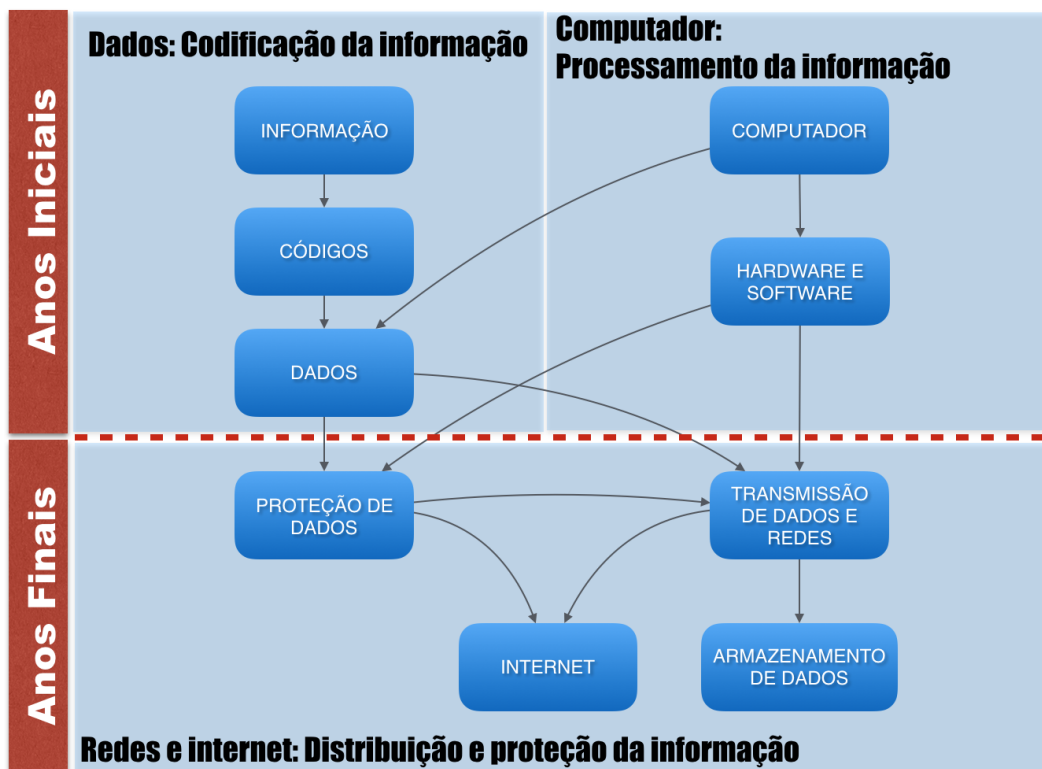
Anos Iniciais

Dados: Codificação da informação

INFORMAÇÃO

CÓDIGOS

DADOS

Computador: Processamento da informação

COMPUTADOR

HARDWARE E SOFTWARE

Anos Finais

PROTEÇÃO DE DADOS

TRANSMISSÃO DE DADOS E REDES

INTERNET

ARMAZENAMENTO DE DADOS

Redes e internet: Distribuição e proteção da informação